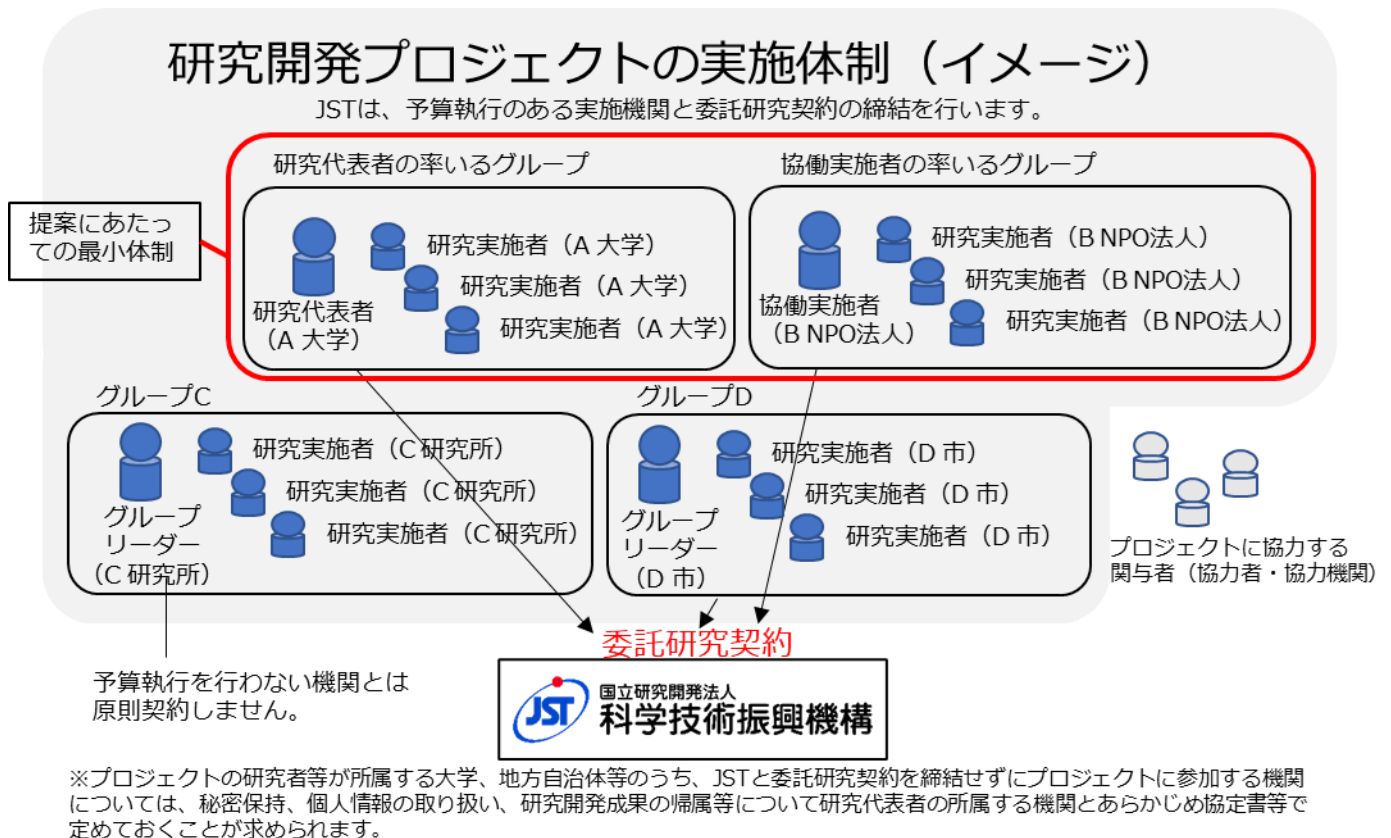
研究開発プロジェクトの実施体制（イメージ）

JSTは、予算執行のある実施機関と委託研究契約の締結を行います。

提案にあたっての最小体制

研究代表者の率いるグループ

研究代表者（A 大学）

研究実施者（A 大学）

研究実施者（A 大学）

研究実施者（A 大学）

協働実施者の率いるグループ

協働実施者（B NPO法人）

研究実施者（B NPO法人）

研究実施者（B NPO法人）

研究実施者（B NPO法人）

グループC

グループリーダー（C 研究所）

研究実施者（C 研究所）

研究実施者（C 研究所）

研究実施者（C 研究所）

グループD

グループリーダー（D 市）

研究実施者（D 市）

研究実施者（D 市）

研究実施者（D 市）

プロジェクトに協力する関与者（協力者・協力機関）

予算執行を行わない機関とは原則契約しません。

委託研究契約

JST 国立研究開発法人 科学技術振興機構

※プロジェクトの研究者等が所属する大学、地方自治体等のうち、JSTと委託研究契約を締結せずにプロジェクトに参加する機関については、秘密保持、個人情報の取り扱い、研究開発成果の帰属等について研究代表者の所属する機関とあらかじめ協定書等で定めておくことが求められます。